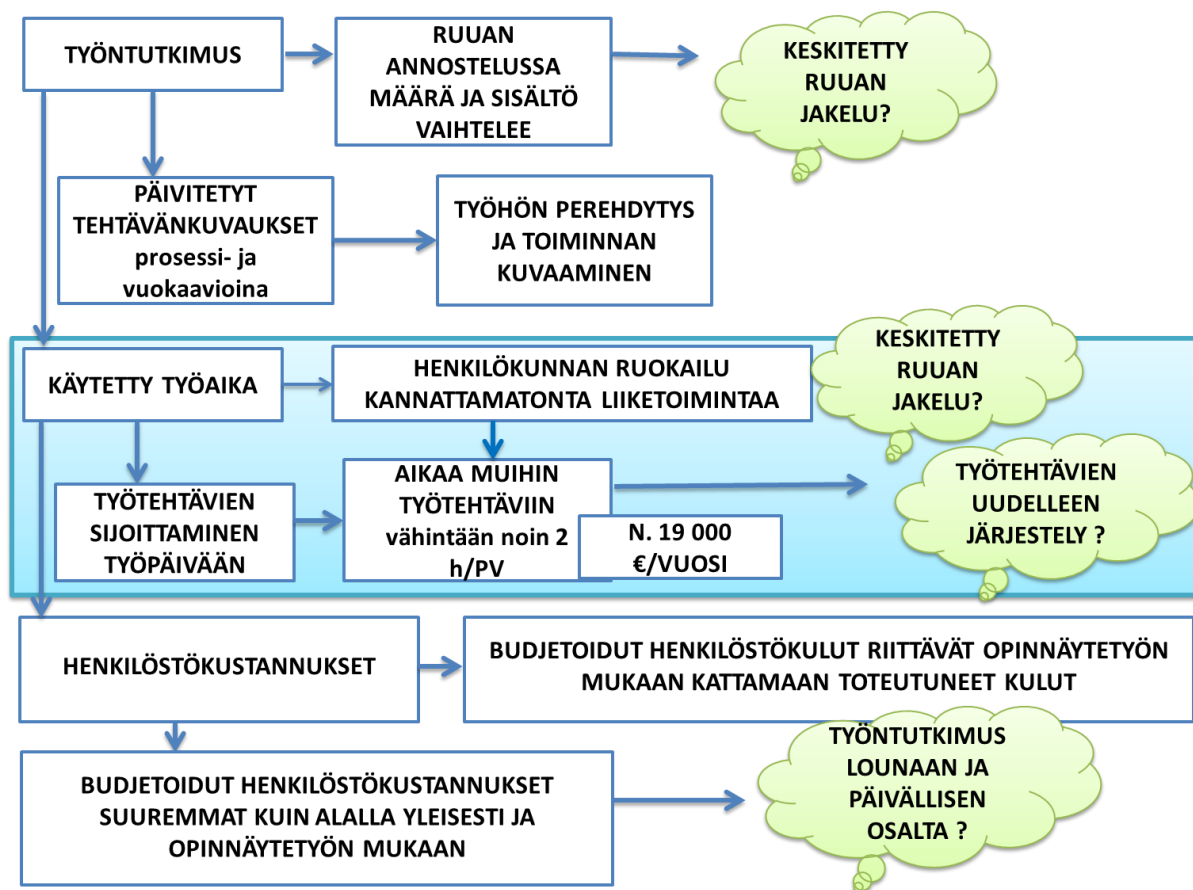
TYÖNTUTKIMUS

RUUAN ANNOSTELUSSA MÄÄRÄ JA SISÄLTÖ VAIHTELEE

KESKITETTY RUUAN JAKELU?

PÄIVITETYT TEHTÄVÄNKUVAUKSET prosessi- ja vuokaavioina

TYÖHÖN PEREHDYTYS JA TOIMINNAN KUVAAMINEN

KÄYTETTY TYÖAIKA

HENKILÖKUNNAN RUOKAILU KANNATTAMATONTA LIIKETOIMINTAA

KESKITETTY RUUAN JAKELU?

TYÖTEHTÄVIEN SIJOITTAMINEN TYÖPÄIVÄÄN

AIKAA MUIHIN TYÖTEHTÄVIIN vähintään noin 2 h/PV

N. 19 000 €/VUOSI

TYÖTEHTÄVIEN UUDELLEEN JÄRJESTELY ?

HENKILÖSTÖKUSTANNUKSET

BUDJETOIDUT HENKILÖSTÖKULUT RIITTÄVÄT OPINNÄYTETYÖN MUKAAN KATTAMAAN TOTEUTUNEET KULUT

BUDJETOIDUT HENKILÖSTÖKUSTANNUKSET SUUREMMAT KUIN ALALLA YLEISESTI JA OPINNÄYTETYÖN MUKAAN

TYÖNTUTKIMUS LOUNAAN JA PÄIVÄLLISEN OSALTA ?